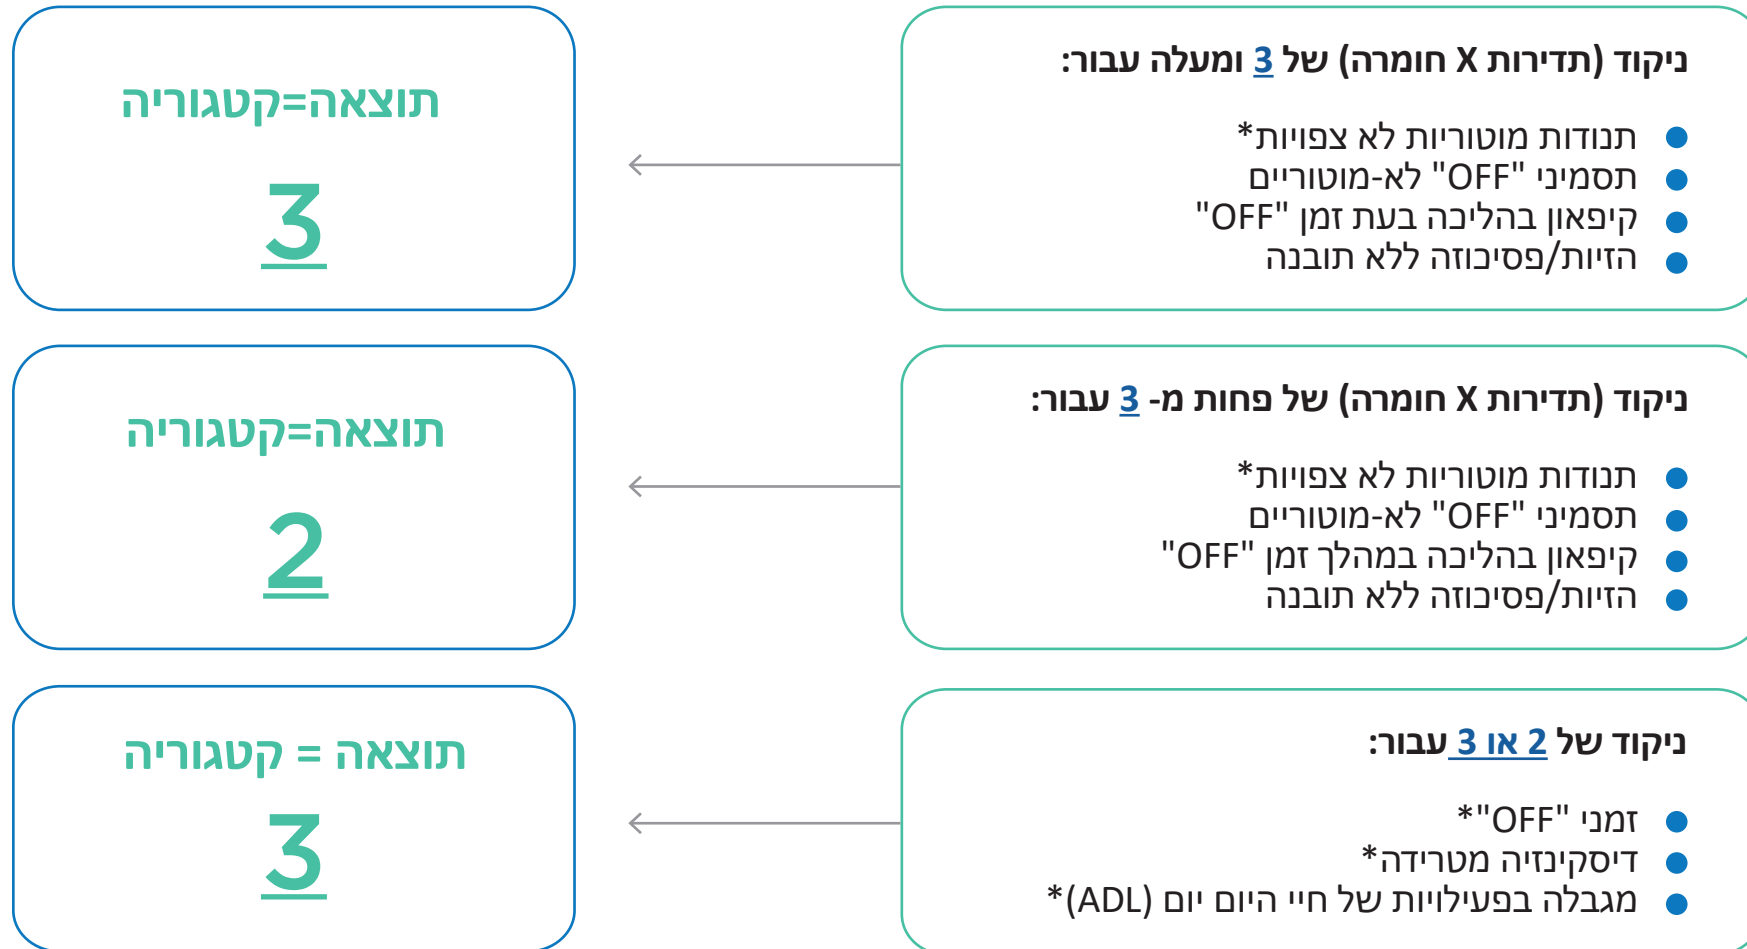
ניקוד (תדירות X חומרה) של 3 ומעלה עבור:

- תנודות מוטוריות לא צפויות*
- תסמיני "OFF" לא-מוטוריים
- קיפאון בהליכה בעת זמן "OFF"
- הזיות/פסיכוזה ללא תובנה

תוצאה=קטגוריה

3

ניקוד (תדירות X חומרה) של פחות מ- 3 עבור:

- תנודות מוטוריות לא צפויות*
- תסמיני "OFF" לא-מוטוריים
- קיפאון בהליכה במהלך זמן "OFF"
- הזיות/פסיכוזה ללא תובנה

תוצאה=קטגוריה

2

ניקוד של 2 או 3 עבור:

- זמני "OFF"*
- דיסקינזיה מטרידה*
- מגבלה בפעילויות של חיי היום יום (ADL)*

תוצאה = קטגוריה

3